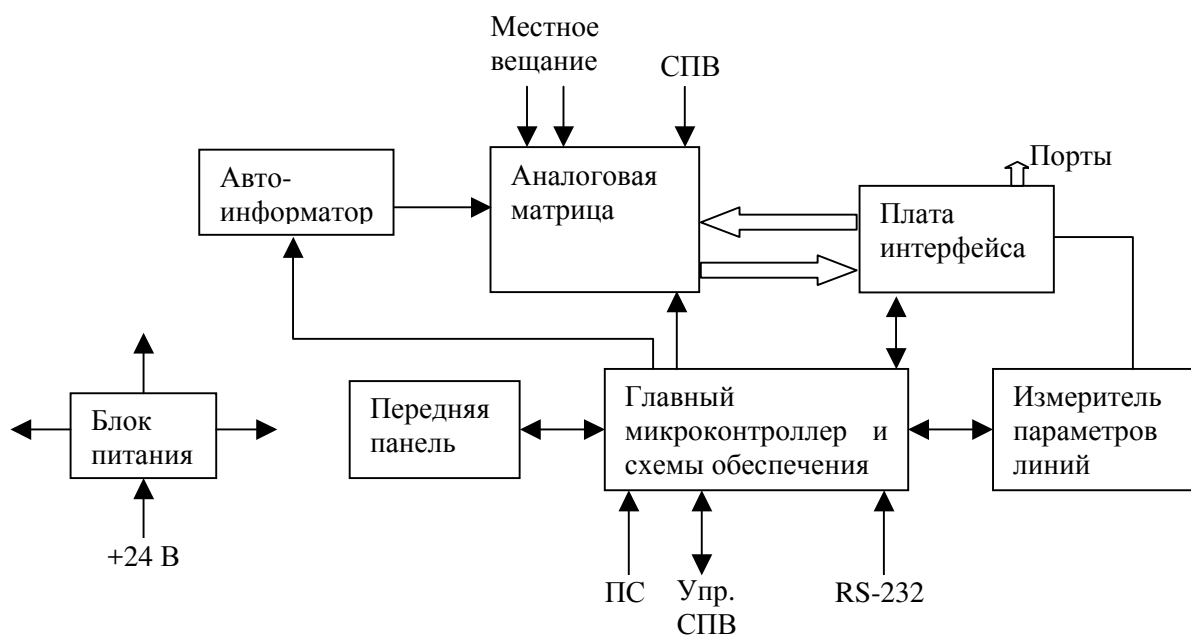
Местное вещание

СПВ

Порты

Авто-информатор

Аналоговая матрица

Плата интерфейса

Блок питания

+24 В

Передняя панель

Главный микроконтроллер и схемы обеспечения

Измеритель параметров линий

ПС

Упр. СПВ

RS-232